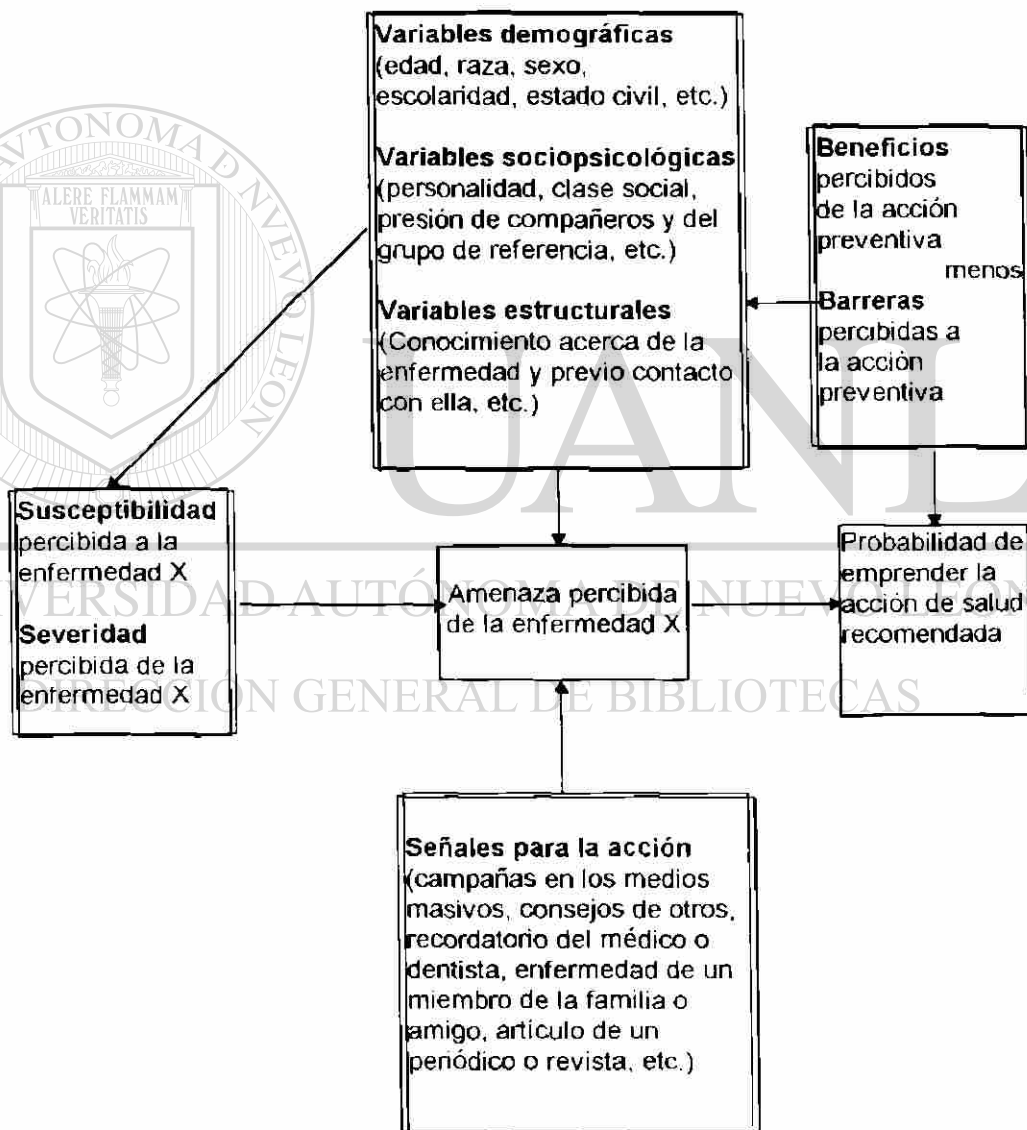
**Variables demográficas** (edad, raza, sexo, escolaridad, estado civil, etc.)

**Variables sociopsicológicas** (personalidad, clase social, presión de compañeros y del grupo de referencia, etc.)

**Variables estructurales** (Conocimiento acerca de la enfermedad y previo contacto con ella, etc.)

**Beneficios** percibidos de la acción preventiva

menos

**Barreras** percibidas a la acción preventiva

**Susceptibilidad** percibida a la enfermedad X

**Severidad** percibida de la enfermedad X

Amenaza percibida de la enfermedad X

Probabilidad de emprender la acción de salud recomendada

**Señales para la acción** (campañas en los medios masivos, consejos de otros, recordatorio del médico o dentista, enfermedad de un miembro de la familia o amigo, artículo de un periódico o revista, etc.)

ALERE FLAMMAM VERITATIS
UNIVERSIDAD AUTÓNOMA DE NUEVO LEÓN
UANL
DIRECCIÓN GENERAL DE BIBLIOTECAS